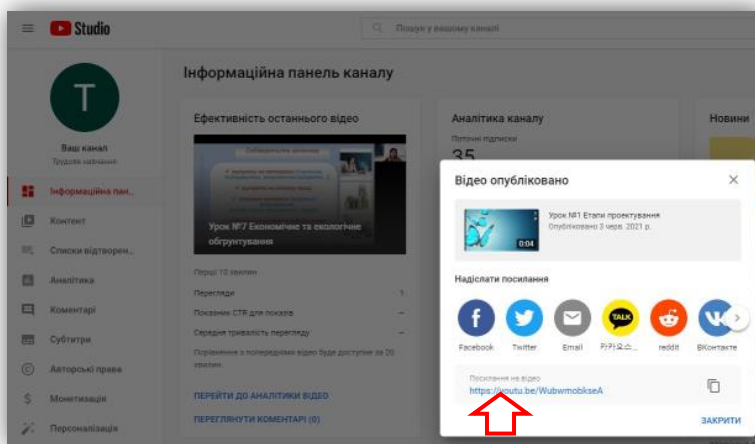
Studio

Пошук у вашому каналі

T

Ваш канал
Трудове навчання

Інформаційна пан...
Контент
Списки відтворен...
Аналітика
Коментарі
Субтитри
Авторські права
Монетизація
Персоналізація

Інформаційна панель каналу

Ефективність останнього відео

Урок №7 Економічне та екологічне обґрунтування

Перші 10 хвилин
Перегляди 1
Показник CTR для показів –
Середня тривалість перегляду –
Порівняння з попередніми відео буде доступне за 20 хвилин.

ПЕРЕЙТИ ДО АНАЛІТИКИ ВІДЕО
ПЕРЕГЛЯНУТИ КОМЕНТАРІ (0)

Аналітика каналу
Поточні підписки
35

Новини

Відео опубліковано

Урок №1 Етапи проектування
Опубліковано 3 черв. 2021 р.
0:04

Надіслати посилання

Facebook
Twitter
Email
카카오스...
reddit
ВКонтакте

Посилання на відео
https://youtu.be/WubwmobkseA

ЗАКРИТИ